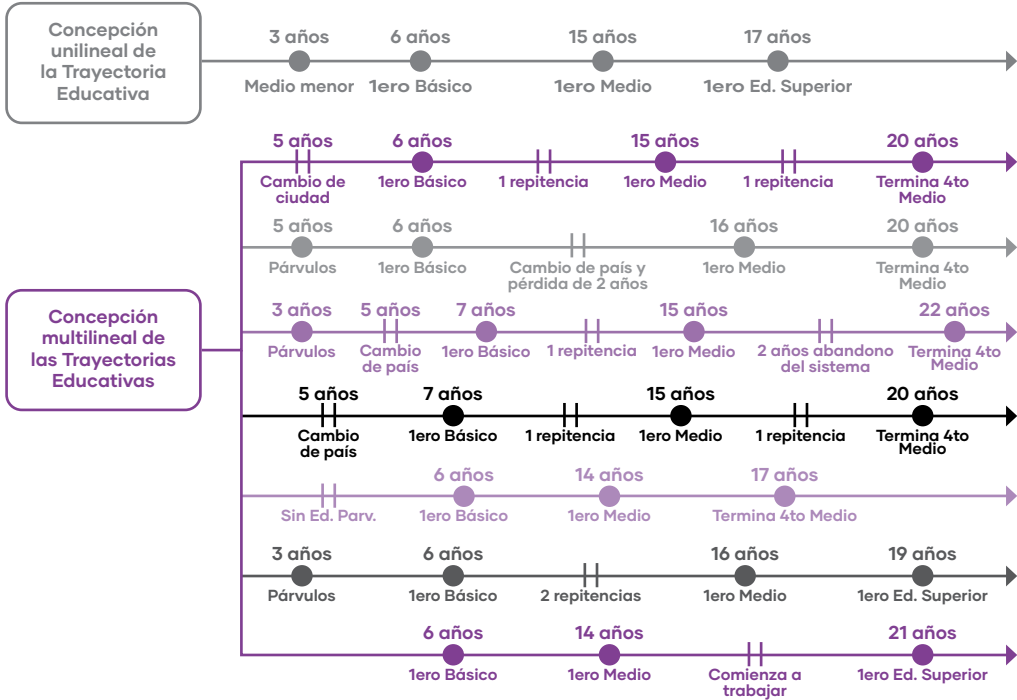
Concepción unilineal de la Trayectoria Educativa

3 años
Medio menor
6 años
1ero Básico
15 años
1ero Medio
17 años
1ero Ed. Superior

Concepción multilineal de las Trayectorias Educativas

5 años
Cambio de ciudad
6 años
1ero Básico
1 repitencia
15 años
1ero Medio
1 repitencia
20 años
Termina 4to Medio

5 años
Párvulos
6 años
1ero Básico
Cambio de país y pérdida de 2 años
16 años
1ero Medio
20 años
Termina 4to Medio

3 años
Párvulos
5 años
Cambio de país
7 años
1ero Básico
1 repitencia
15 años
1ero Medio
2 años abandono del sistema
22 años
Termina 4to Medio

5 años
Cambio de país
7 años
1ero Básico
1 repitencia
15 años
1ero Medio
1 repitencia
20 años
Termina 4to Medio

Sin Ed. Parv.
6 años
1ero Básico
14 años
1ero Medio
17 años
Termina 4to Medio

3 años
Párvulos
6 años
1ero Básico
2 repitencias
16 años
1ero Medio
19 años
1ero Ed. Superior

6 años
1ero Básico
14 años
1ero Medio
Comienza a trabajar
21 años
1ero Ed. Superior